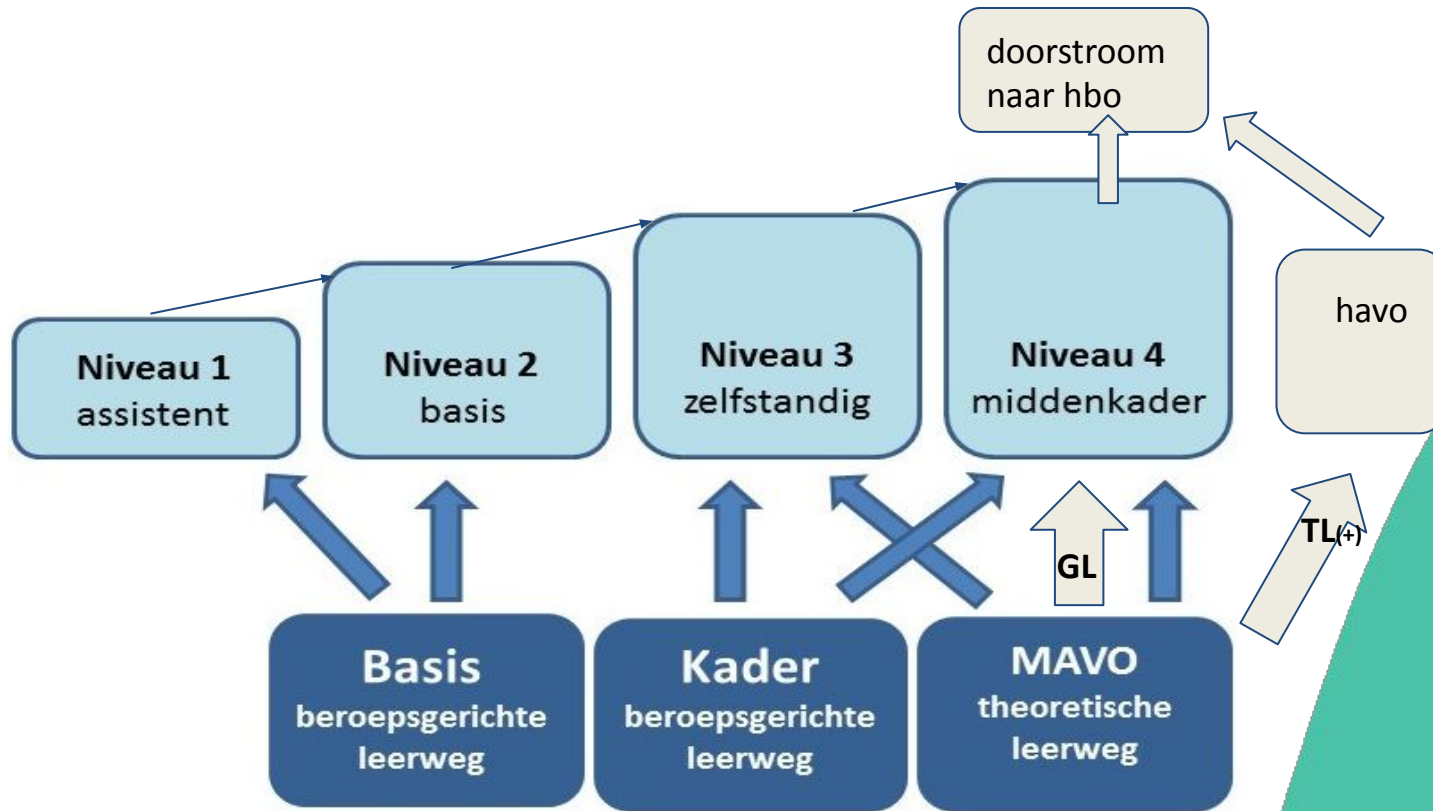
doorstroom naar hbo

havo

Niveau 1
assistent

Niveau 2
basis

Niveau 3
zelfstandig

Niveau 4
middenkader

GL

TL(+)

Basis
beroepsgerichte leerweg

Kader
beroepsgerichte leerweg

MAVO
theoretische leerweg